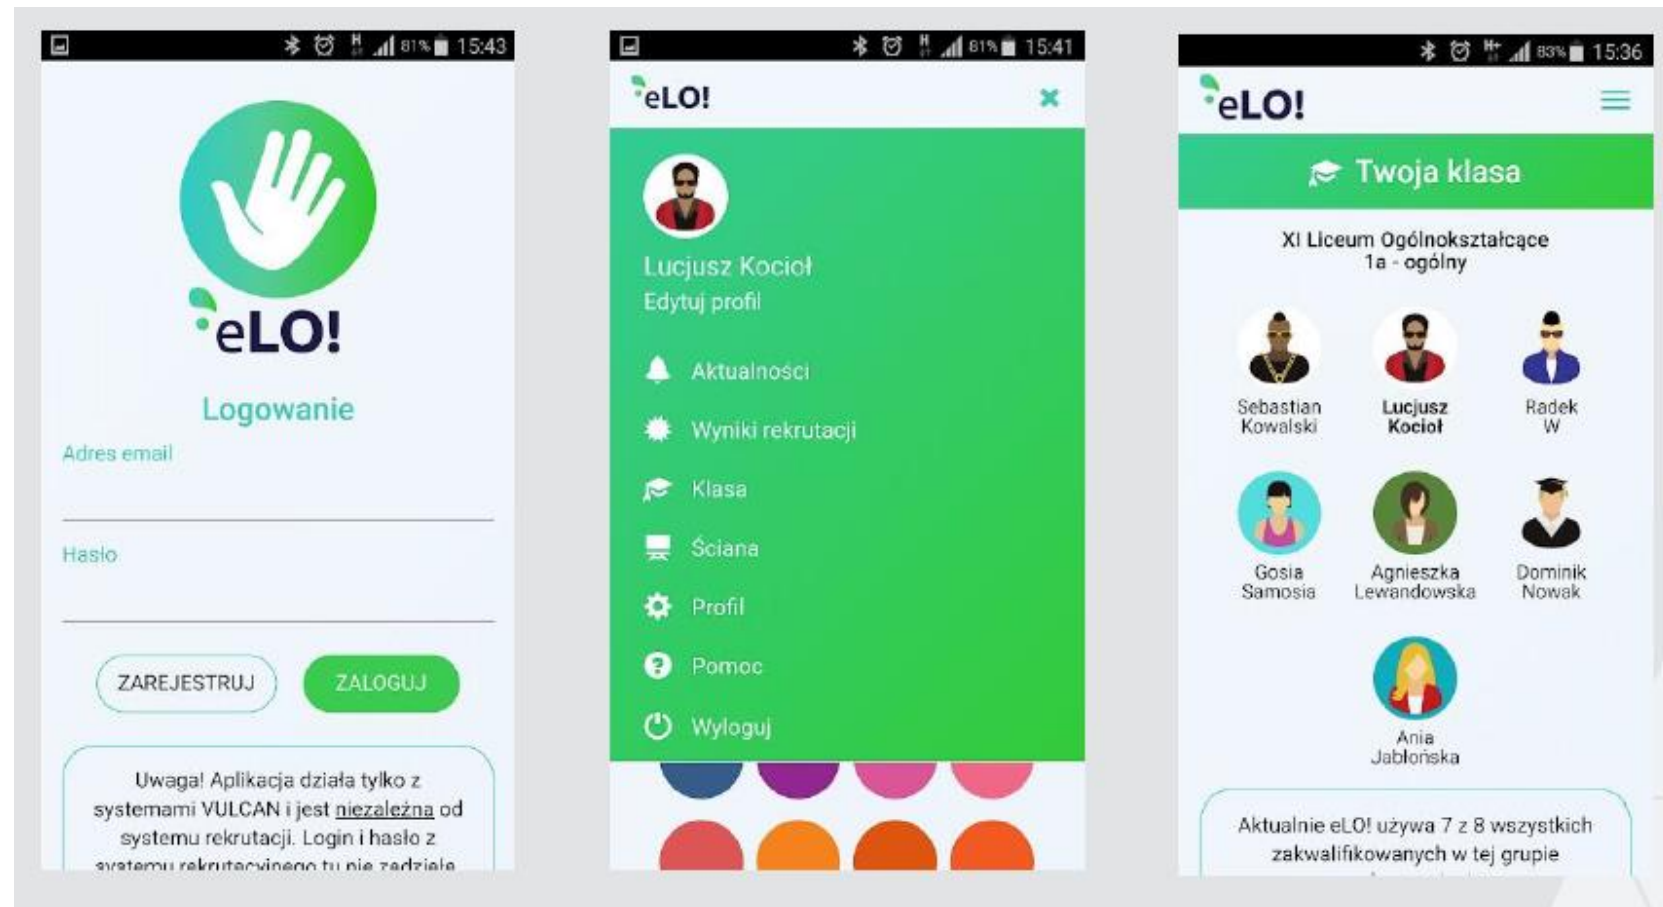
81% 15:43

eLO!

Logowanie

Adres email

Hasło

ZAREJESTRUJ

ZALOGUJ

Uwaga! Aplikacja działa tylko z systemami VULCAN i jest niezależna od systemu rekrutacji. Login i hasło z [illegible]

81% 15:41

eLO!

Lucjusz Kocioł
Edytuj profil

Aktualności

Wyniki rekrutacji

Klasa

Ściana

Profil

Pomoc

Wyloguj

83% 15:36

eLO!

Twoja klasa

XI Liceum Ogólnokształcące
1a - ogólny

Sebastian Kowalski

Lucjusz Kocioł

Radek W

Gosia Samosia

Agnieszka Lewandowska

Dominik Nowak

Ania Jabłońska

Aktualnie eLO! używa 7 z 8 wszystkich zakwalifikowanych w tej grupie